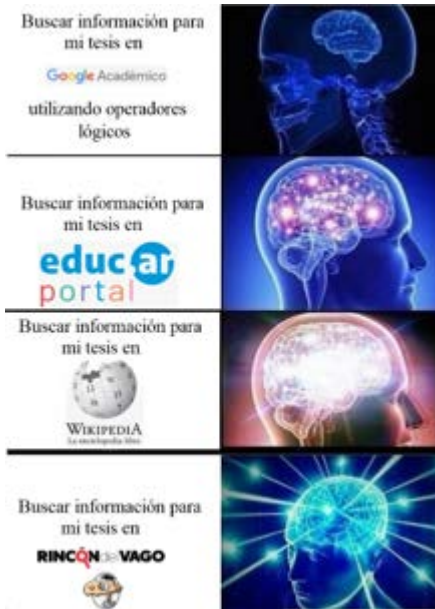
Buscar información para mi tesis en

Google Académico

utilizando operadores lógicos

Buscar información para mi tesis en

educ ar
portal

Buscar información para mi tesis en

Wikipedia
La enciclopedia libre

Buscar información para mi tesis en

RINCÓN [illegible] VAGO